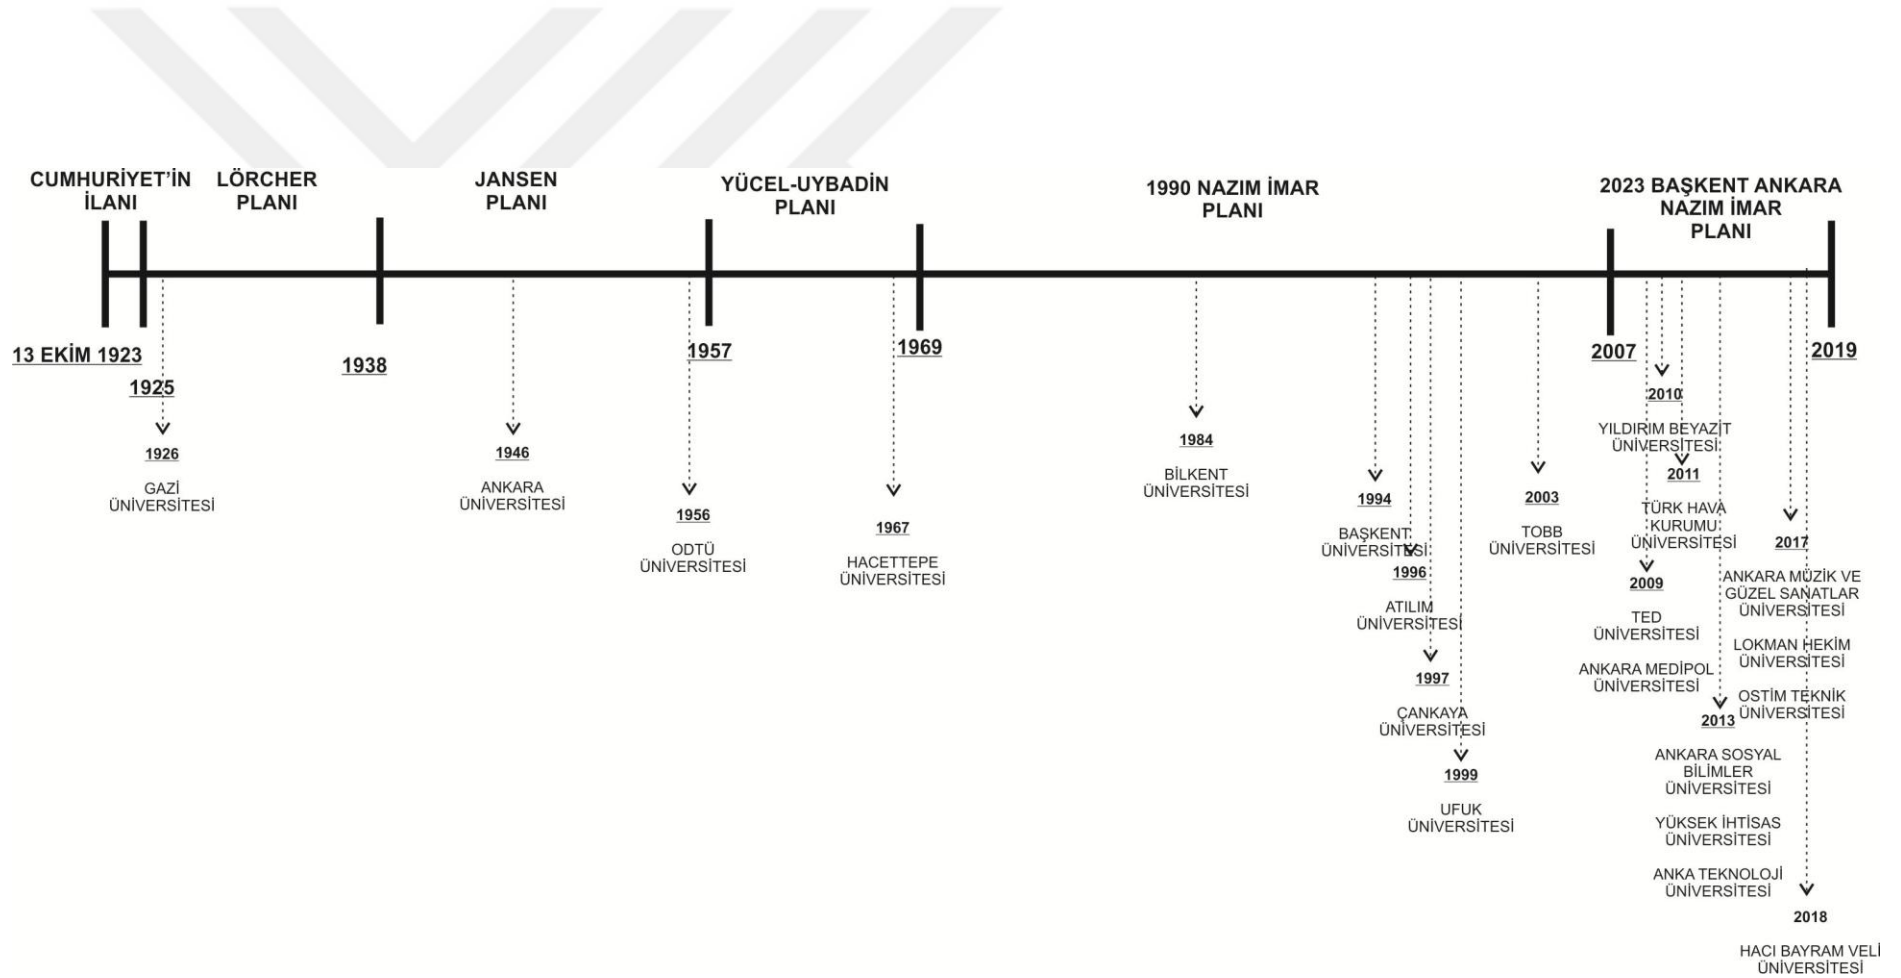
CUMHURİYET'İN İLANI

LÖRCHER PLANI

JANSEN PLANI

YÜCEL-UYBADİN PLANI

1990 NAZIM İMAR PLANI

2023 BAŞKENT ANKARA NAZIM İMAR PLANI

13 EKİM 1923

1925

1938

1957

1969

2007

2019

1926
GAZİ ÜNİVERSİTESİ

1946
ANKARA ÜNİVERSİTESİ

1956
ODTÜ ÜNİVERSİTESİ

1967
HACETTEPE ÜNİVERSİTESİ

1984
BİLKENT ÜNİVERSİTESİ

1994
BAŞKENT ÜNİVERSİTESİ

1996
ATILIM ÜNİVERSİTESİ

1997
ÇANKAYA ÜNİVERSİTESİ

1999
UFUK ÜNİVERSİTESİ

2003
TOBB ÜNİVERSİTESİ

2010
YILDIRIM BEYAZIT ÜNİVERSİTESİ

2011
TÜRK HAVA KURUMU ÜNİVERSİTESİ

2009
TED ÜNİVERSİTESİ
ANKARA MEDİPOL ÜNİVERSİTESİ

2013
ANKARA SOSYAL BİLİMLER ÜNİVERSİTESİ
YÜKSEK İHTİSAS ÜNİVERSİTESİ
ANKA TEKNOLOJİ ÜNİVERSİTESİ

2017
ANKARA MÜZİK VE GÜZEL SANATLAR ÜNİVERSİTESİ
LOKMAN HEKİM ÜNİVERSİTESİ
OSTİM TEKNİK ÜNİVERSİTESİ

2018
HACI BAYRAM VELİ ÜNİVERSİTESİ